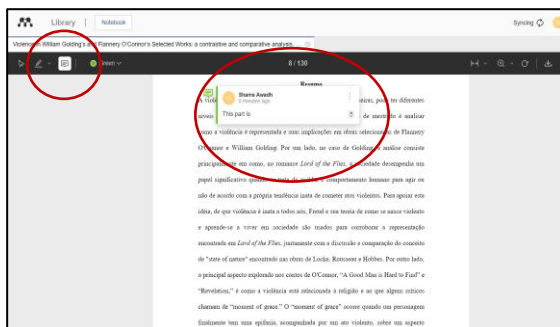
Library | Notebook

Syncing

Violence in William Golding's and Flannery O'Connor's Selected Works: a contrastive and comparative analysis

Green

8 / 130

Resumo

Shams Awadh
5 minutes ago

This part is

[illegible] níveis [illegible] de mestrado é analisar como a violência é representada e suas implicações em obras selecionadas de Flannery O'Connor e William Golding. Por um lado, no caso de Golding, a análise consiste principalmente em como, no romance *Lord of the Flies*, a sociedade desempenha um papel significativo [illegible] do comportamento humano para agir ou não de acordo com a própria tendência inata de cometer atos violentos. Para apoiar esta idéia, de que violência é inata a todos nós, Freud e sua teoria de como se nasce violento e aprende-se a viver em sociedade são usados para corroborar a representação encontrada em *Lord of the Flies*, juntamente com a discussão e comparação do conceito de "state of nature" encontrado nas obras de Locke, Rousseau e Hobbes. Por outro lado, o principal aspecto explorado nos contos de O'Connor, "A Good Man is Hard to Find" e "Revelation," é como a violência está relacionada à religião e ao que alguns críticos chamam de "moment of grace." O "moment of grace" ocorre quando um personagem finalmente tem uma epifania, acompanhada por um ato violento, sobre um aspecto